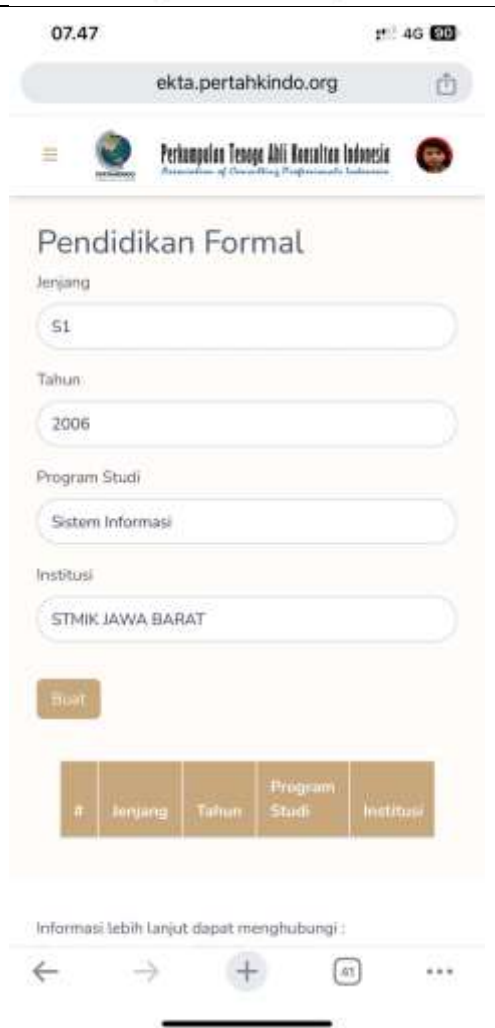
07.47

4G 90

ekta.pertahkindo.org

Perkumpulan Tenaga Ahli Konsultan Indonesia
Association of Consulting Professionals Indonesia

Pendidikan Formal

Jenjang

S1

Tahun

2006

Program Studi

Sistem Informasi

Institusi

STMIK JAWA BARAT

Buat

| # | Jenjang | Tahun | Program Studi | Institusi |
|---|---|---|---|---|

Informasi lebih lanjut dapat menghubungi :

41